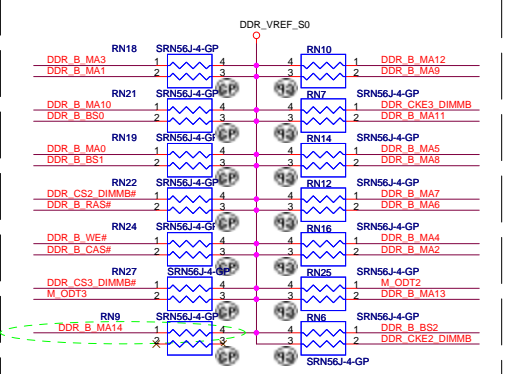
DDR_VREF_S0

RN18
SRN56J-4-GP
DDR_B_MA3 1 4
DDR_B_MA1 2 3

RN10
4 1 DDR_B_MA12
3 2 DDR_B_MA9

RN21
SRN56J-4-GP
DDR_B_MA10 1 4
DDR_B_BS0 2 3

RN7
SRN56J-4-GP
4 1 DDR_CKE3_DIMMB
3 2 DDR_B_MA11

RN19
SRN56J-4-GP
DDR_B_MA0 1 4
DDR_B_BS1 2 3

RN14
SRN56J-4-GP
4 1 DDR_B_MA5
3 2 DDR_B_MA8

RN22
SRN56J-4-GP
DDR_CS2_DIMMB# 1 4
DDR_B_RAS# 2 3

RN12
SRN56J-4-GP
4 1 DDR_B_MA7
3 2 DDR_B_MA6

RN24
SRN56J-4-GP
DDR_B_WE# 1 4
DDR_B_CAS# 2 3

RN16
SRN56J-4-GP
4 1 DDR_B_MA4
3 2 DDR_B_MA2

RN27
SRN56J-4-GP
DDR_CS3_DIMMB# 1 4
M_ODT3 2 3

RN25
SRN56J-4-GP
4 1 M_ODT2
3 2 DDR_B_MA13

RN9
SRN56J-4-GP
DDR_B_MA14 1 4
2 3

RN6
4 1 DDR_B_BS2
3 2 DDR_CKE2_DIMMB
SRN56J-4-GP